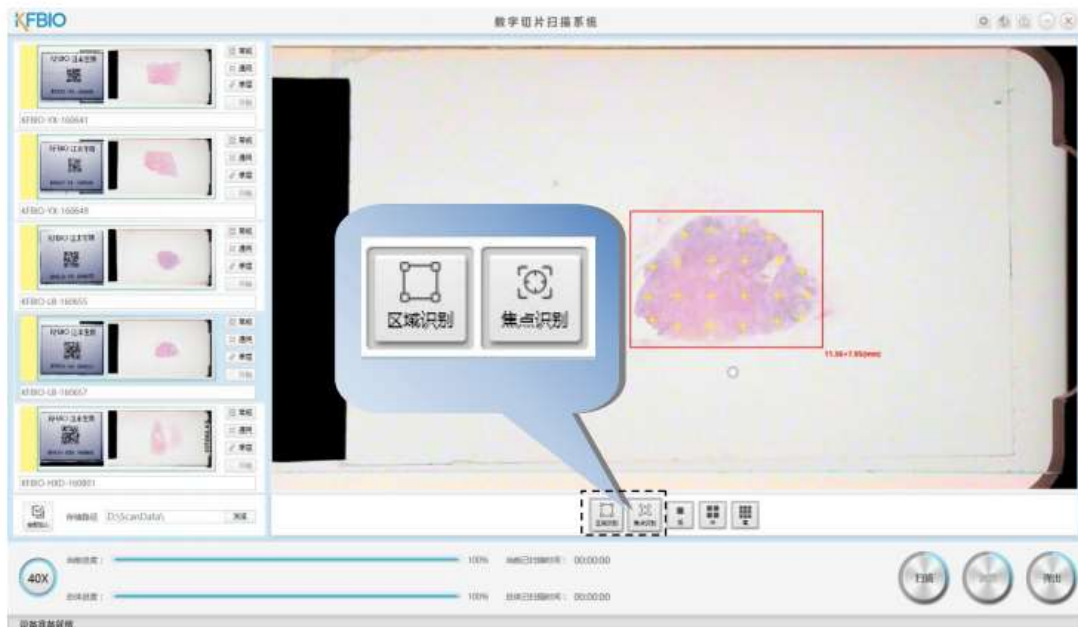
KFBIO

数字切片扫描系统

KFBIO-YX-160641

KFBIO-YX-160648

KFBIO-LB-160655

KFBIO-LB-160657

KFBIO-HXD-160801

区域识别

焦点识别

11.56×7.85(mm)

存储路径 D:\ScanData\ 浏览

40X

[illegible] 100% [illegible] 00:00:00

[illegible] 100% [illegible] 00:00:00

扫描

退出

设备准备就绪